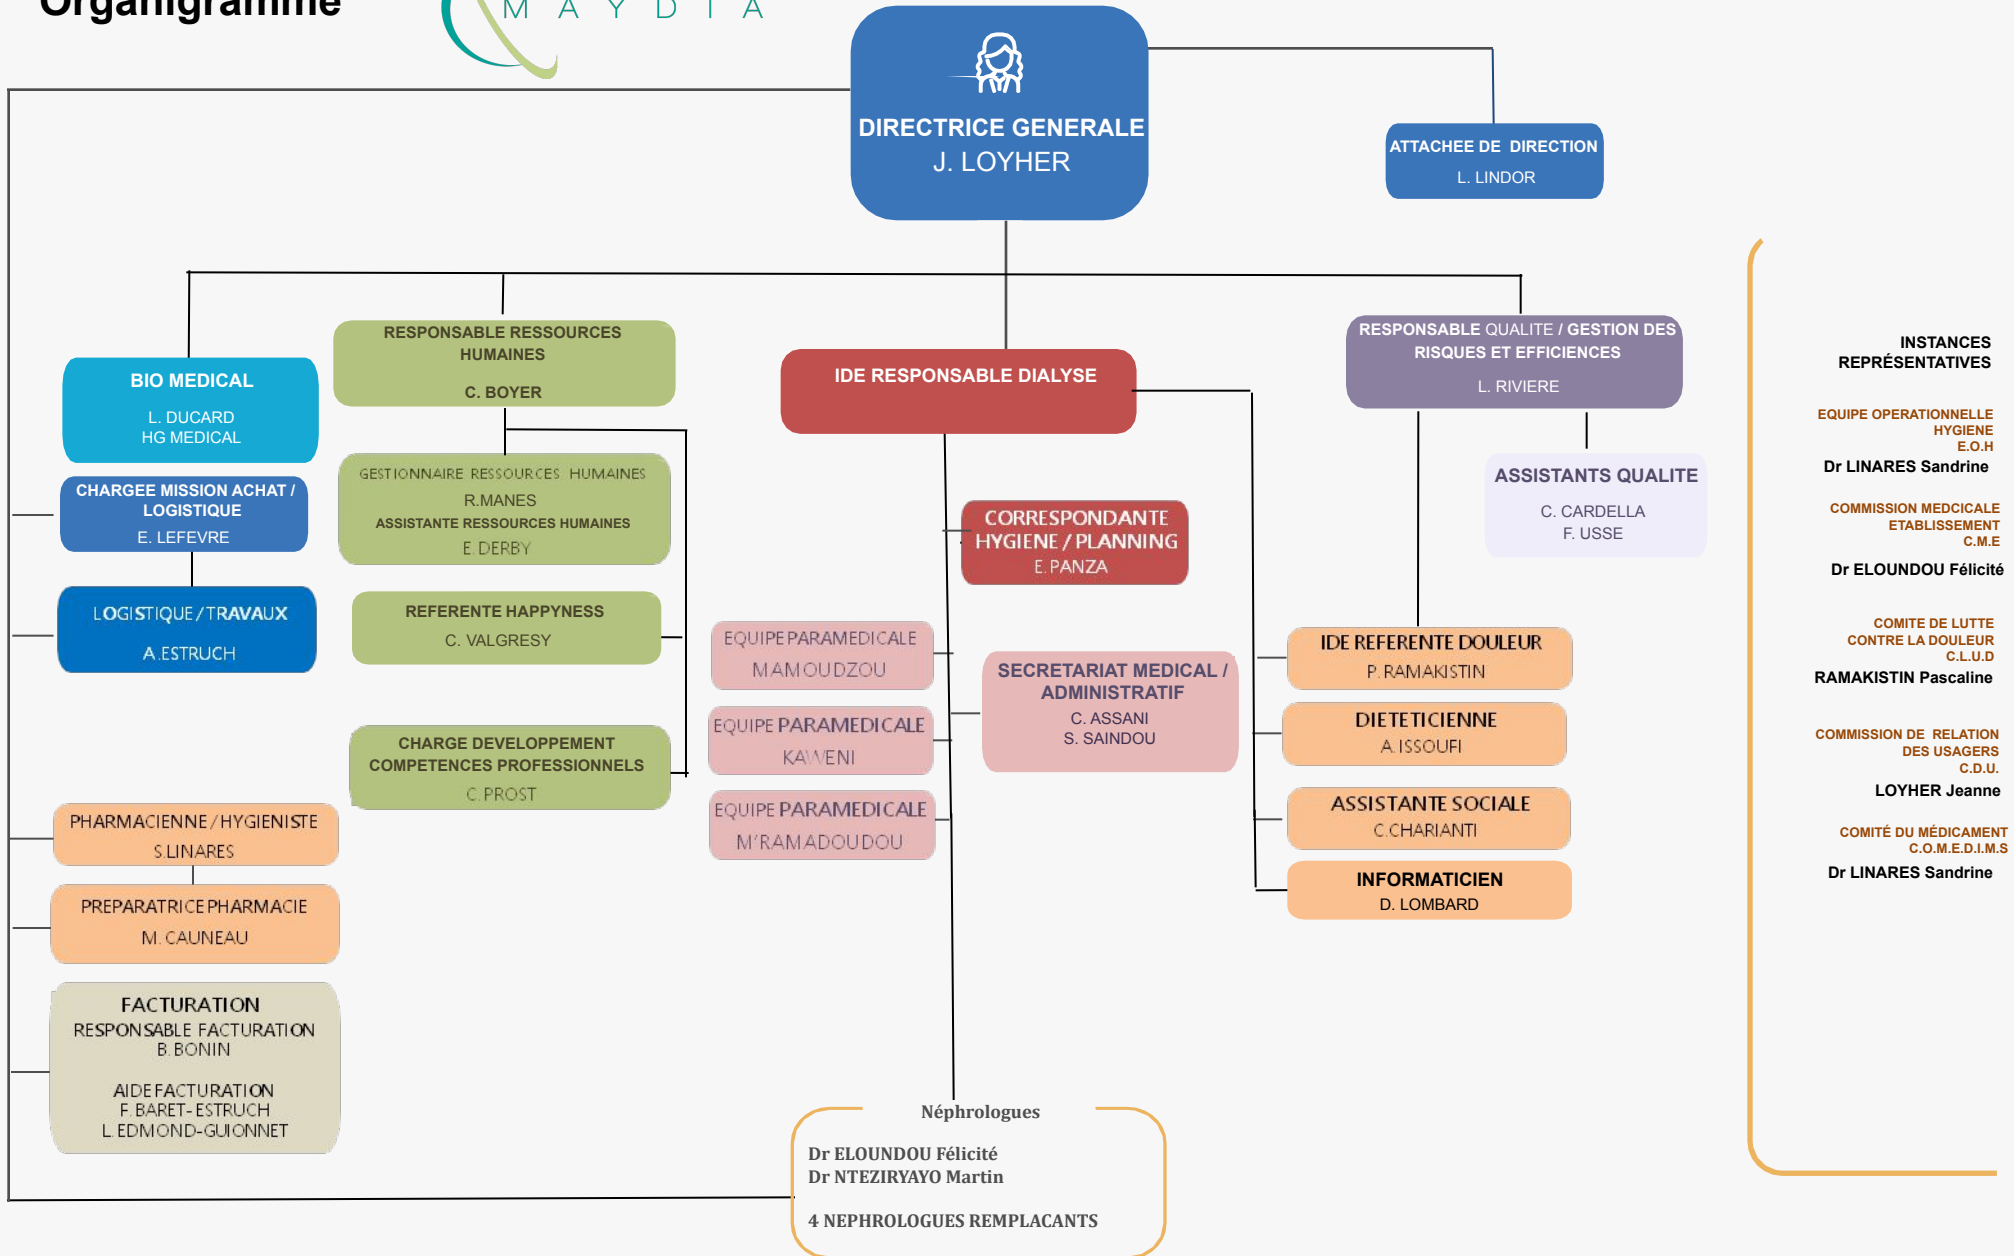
Organigramme

M A Y D I A

DIRECTRICE GENERALE
J. LOYHER

ATTACHEE DE DIRECTION
L. LINDOR

BIO MEDICAL
L. DUCARD
HG MEDICAL

RESPONSABLE RESSOURCES HUMAINES
C. BOYER

IDE RESPONSABLE DIALYSE

RESPONSABLE QUALITE / GESTION DES RISQUES ET EFFICIENCES
L. RIVIERE

INSTANCES REPRÉSENTATIVES

EQUIPE OPERATIONNELLE HYGIENE
E.O.H
Dr LINARES Sandrine

CHARGEE MISSION ACHAT / LOGISTIQUE
E. LEFEVRE

GESTIONNAIRE RESSOURCES HUMAINES
R.MANES
ASSISTANTE RESSOURCES HUMAINES
E. DERBY

CORRESPONDANTE HYGIENE / PLANNING
E. PANZA

ASSISTANTS QUALITE
C. CARDELLA
F. USSE

COMMISSION MEDCICALE ETABLISSEMENT
C.M.E
Dr ELOUNDOU Félicité

LOGISTIQUE / TRAVAUX
A.ESTRUCH

REFERENTE HAPPYNESS
C. VALGRESY

EQUIPE PARAMEDICALE
MAMOUDZOU

SECRETARIAT MEDICAL / ADMINISTRATIF
C. ASSANI
S. SAINDOU

IDE REFERENTE DOULEUR
P. RAMAKISTIN

COMITE DE LUTTE CONTRE LA DOULEUR
C.L.U.D
RAMAKISTIN Pascaline

EQUIPE PARAMEDICALE
KAWENI

DIETETICIENNE
A. ISSOUFI

CHARGE DEVELOPPEMENT COMPETENCES PROFESSIONNELS
C. PROST

COMMISSION DE RELATION DES USAGERS
C.D.U.
LOYHER Jeanne

PHARMACIENNE / HYGIENISTE
S.LINARES

EQUIPE PARAMEDICALE
M'RAMADOUDOU

ASSISTANTE SOCIALE
C.CHARIANTI

COMITÉ DU MÉDICAMENT
C.O.M.E.D.I.M.S
Dr LINARES Sandrine

INFORMATICIEN
D. LOMBARD

PREPARATRICE PHARMACIE
M. CAUNEAU

FACTURATION
RESPONSABLE FACTURATION
B. BONIN

AIDE FACTURATION
F. BARET- ESTRUCH
L. EDMOND-GUIONNET

Néphrologues
Dr ELOUNDOU Félicité
Dr NTEZIRYAYO Martin

4 NEPHROLOGUES REMPLACANTS